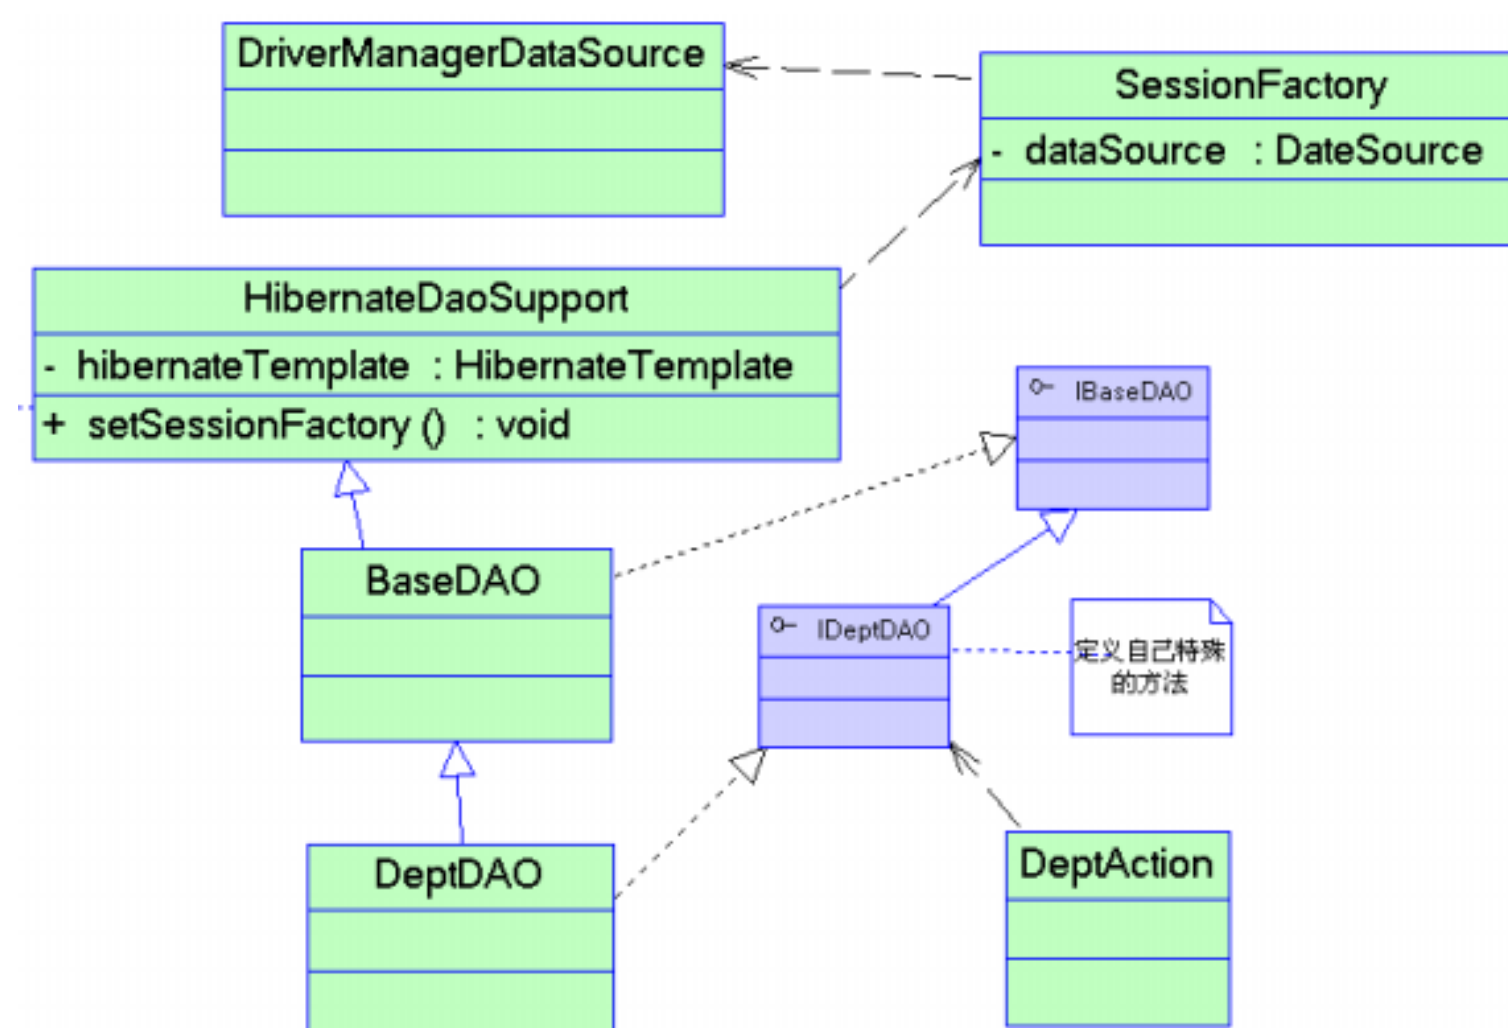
DriverManagerDataSource

SessionFactory

- dataSource : DateSource

HibernateDaoSupport

- hibernateTemplate : HibernateTemplate

+ setSessionFactory () : void

IBaseDAO

BaseDAO

IDeptDAO

定义自己特殊的方法

DeptDAO

DeptAction